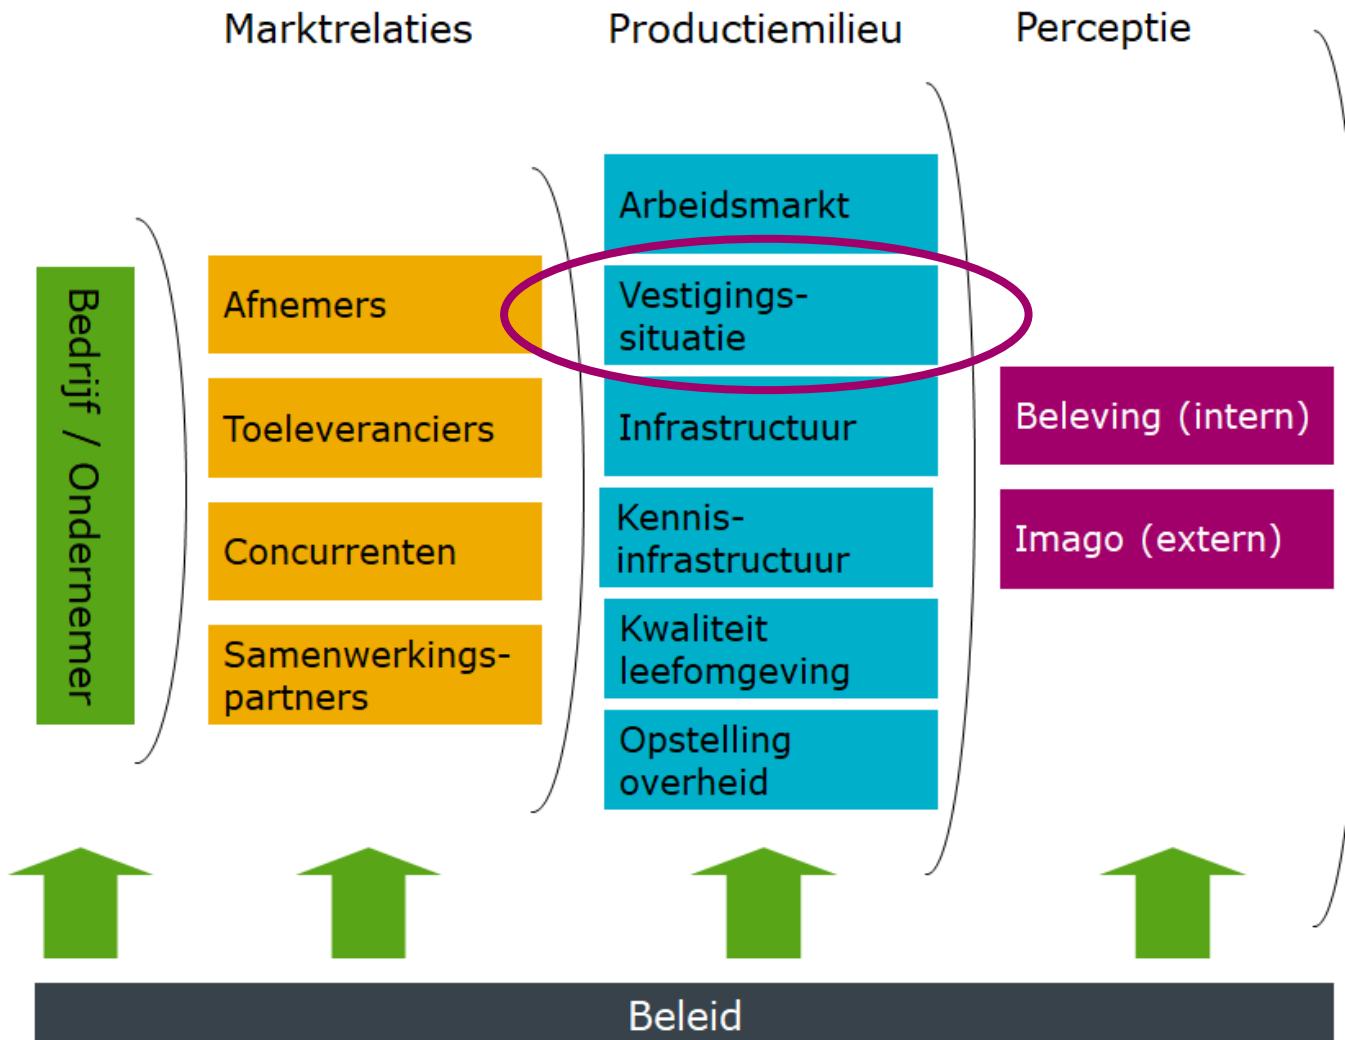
Marktrelaties

Productiemilieu

Perceptie

Bedrijf / Ondernemer

Afnemers

Toeleveranciers

Concurrenten

Samenwerkingspartners

Arbeidsmarkt

Vestigingssituatie

Infrastructuur

Kennisinfrastructuur

Kwaliteit leefomgeving

Opstelling overheid

Beleving (intern)

Imago (extern)

Beleid